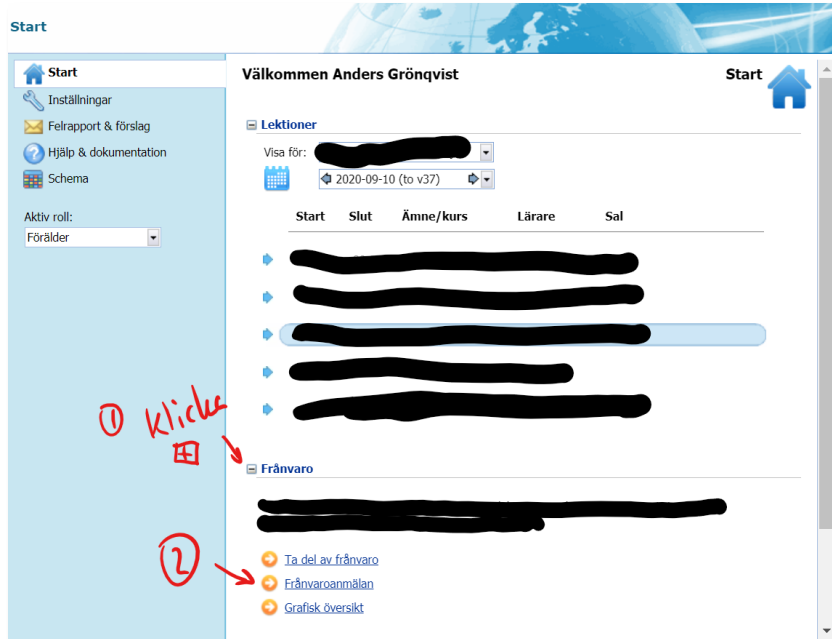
Start

Start
Inställningar
Felrapport & förslag
Hjälp & dokumentation
Schema

Aktiv roll:
Förälder

Välkommen Anders Grönqvist

Start

Lektioner

Visa för: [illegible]

2020-09-10 (to v37)

| Start | Slut | Ämne/kurs | Lärare | Sal |
|---|---|---|---|---|
| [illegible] | | | | |
| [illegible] | | | | |
| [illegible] | | | | |
| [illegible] | | | | |
| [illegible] | | | | |

① klicka ⊞

Frånvaro

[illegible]

②

Ta del av frånvaro
Frånvaroanmälan
Grafisk översikt